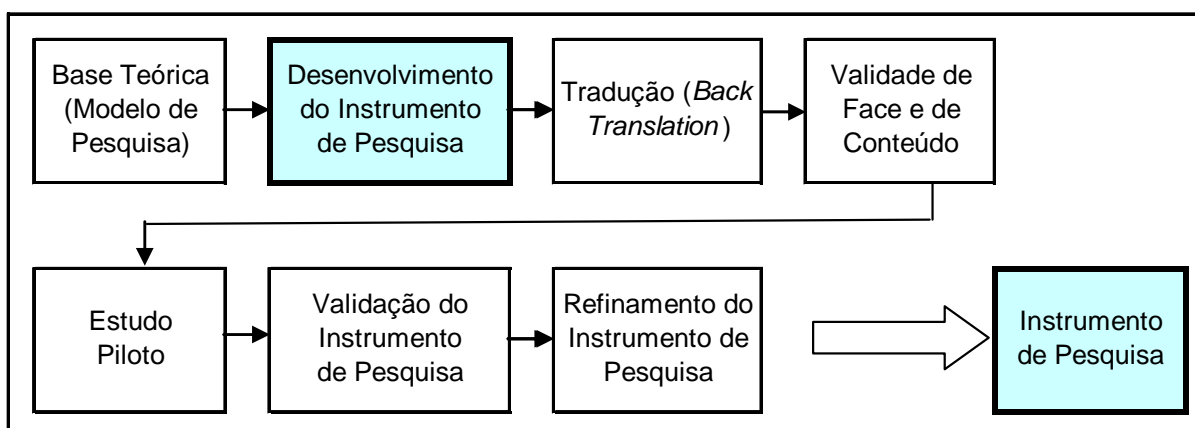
Base Teórica (Modelo de Pesquisa)

Desenvolvimento do Instrumento de Pesquisa

Tradução (*Back Translation*)

Validade de Face e de Conteúdo

Estudo Piloto

Validação do Instrumento de Pesquisa

Refinamento do Instrumento de Pesquisa

Instrumento de Pesquisa